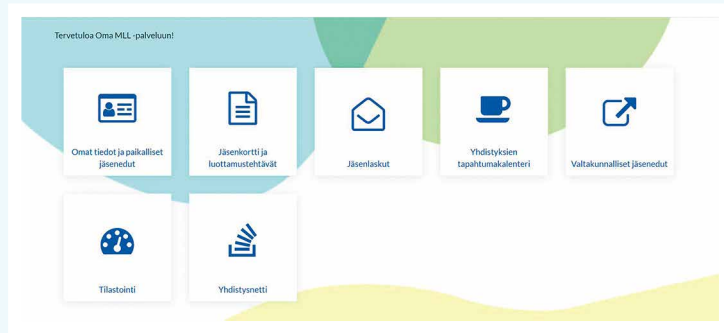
Tervetuloa Oma MLL -palveluun!

Omat tiedot ja paikalliset jäsenedut

Jäsenkortti ja luottamustehtävät

Jäsenlaskut

Yhdistyksien tapahtumakalenteri

Valtakunnalliset jäsenedut

Tilastointi

Yhdistysnetti